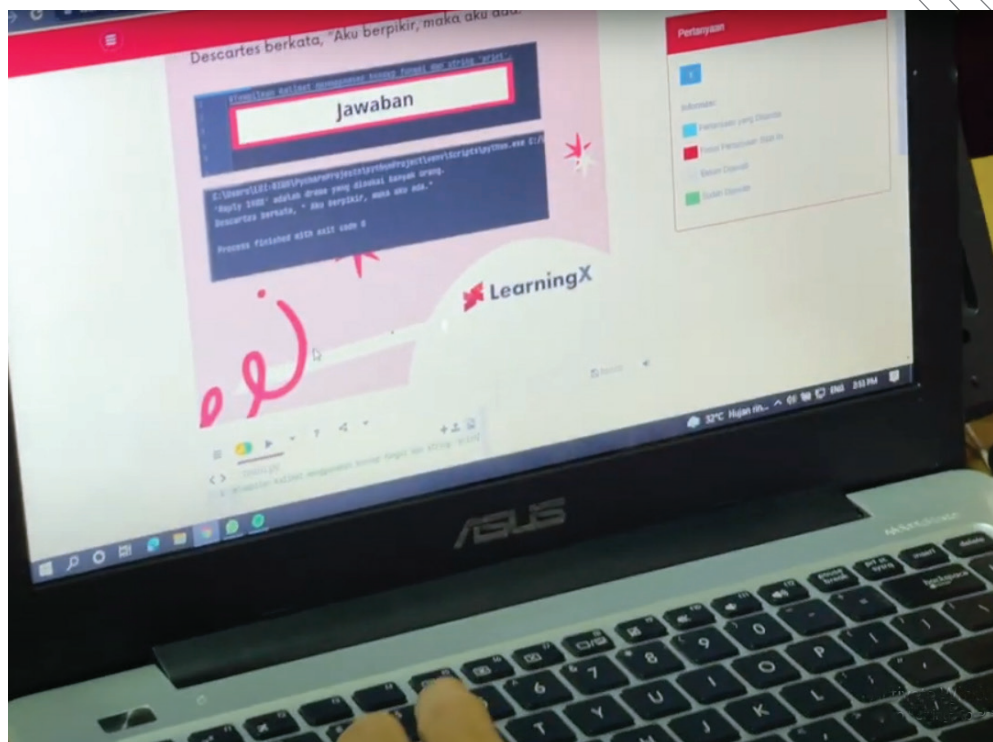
Descartes berkata, "Aku berpikir, maka aku ada."

#tampilkan kalimat menggunakan konsep fungsi dan string 'print'

Jawaban

C:\Users\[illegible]\PycharmProjects\pythonProject\venv\Scripts\python.exe C:/
"Reply 1988" adalah drama yang disukai banyak orang.
Descartes berkata, " Aku berpikir, maka aku ada."

Process finished with exit code 0

LearningX

Pertanyaan

1

Informasi:

Pertanyaan yang Dijawab

Tandai Pertanyaan Nanti ini

Belum Dijawab

Sudah Dijawab

32°C Hujan rin... ENG 3:53 PM

#tampilkan kalimat menggunakan konsep fungsi dan string 'print'

ASUS

insert

delete

backspace

pause break

prt sc sysrq